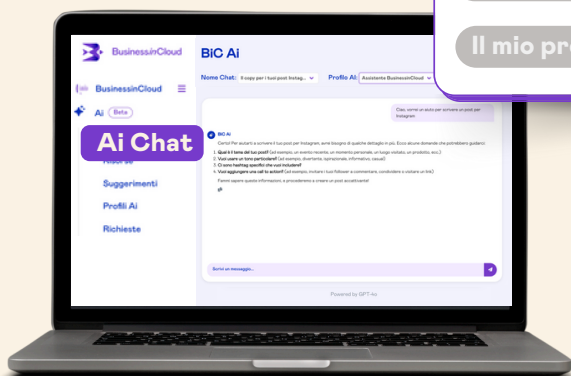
Il mio pro

BusinessinCloud

BusinessinCloud

Ai Beta

Ai Chat

Risorse

Suggerimenti

Profili Ai

Richieste

BiC Ai

Nome Chat: 9 copy per i tuoi post Instag...

Profilo AI: Assistente BusinessinCloud

Ciao, vorrei un aiuto per scrivere un post per Instagram

BiC Ai

Certo! Per aiutarti a scrivere il tuo post per Instagram, avrei bisogno di alcuni dettagli in più. Ecco alcune domande che potrebbero guidarci:

1. Qual è il tema del tuo post? (ad esempio, un evento recente, un momento personale, un luogo visitato, un prodotto, ecc.)
2. Vuoi usare un tono particolare? (ad esempio, divertente, ispirazionale, informativo, casual)
3. Ci sono hashtag specifici che vuoi includere?
4. Vuoi aggiungere una call to action? (ad esempio, invitare i tuoi follower a commentare, condividere o visitare un link)

Fammi sapere queste informazioni, e procederemo a creare un post accattivante!

Scrivi un messaggio...

Powered by GPT-4o